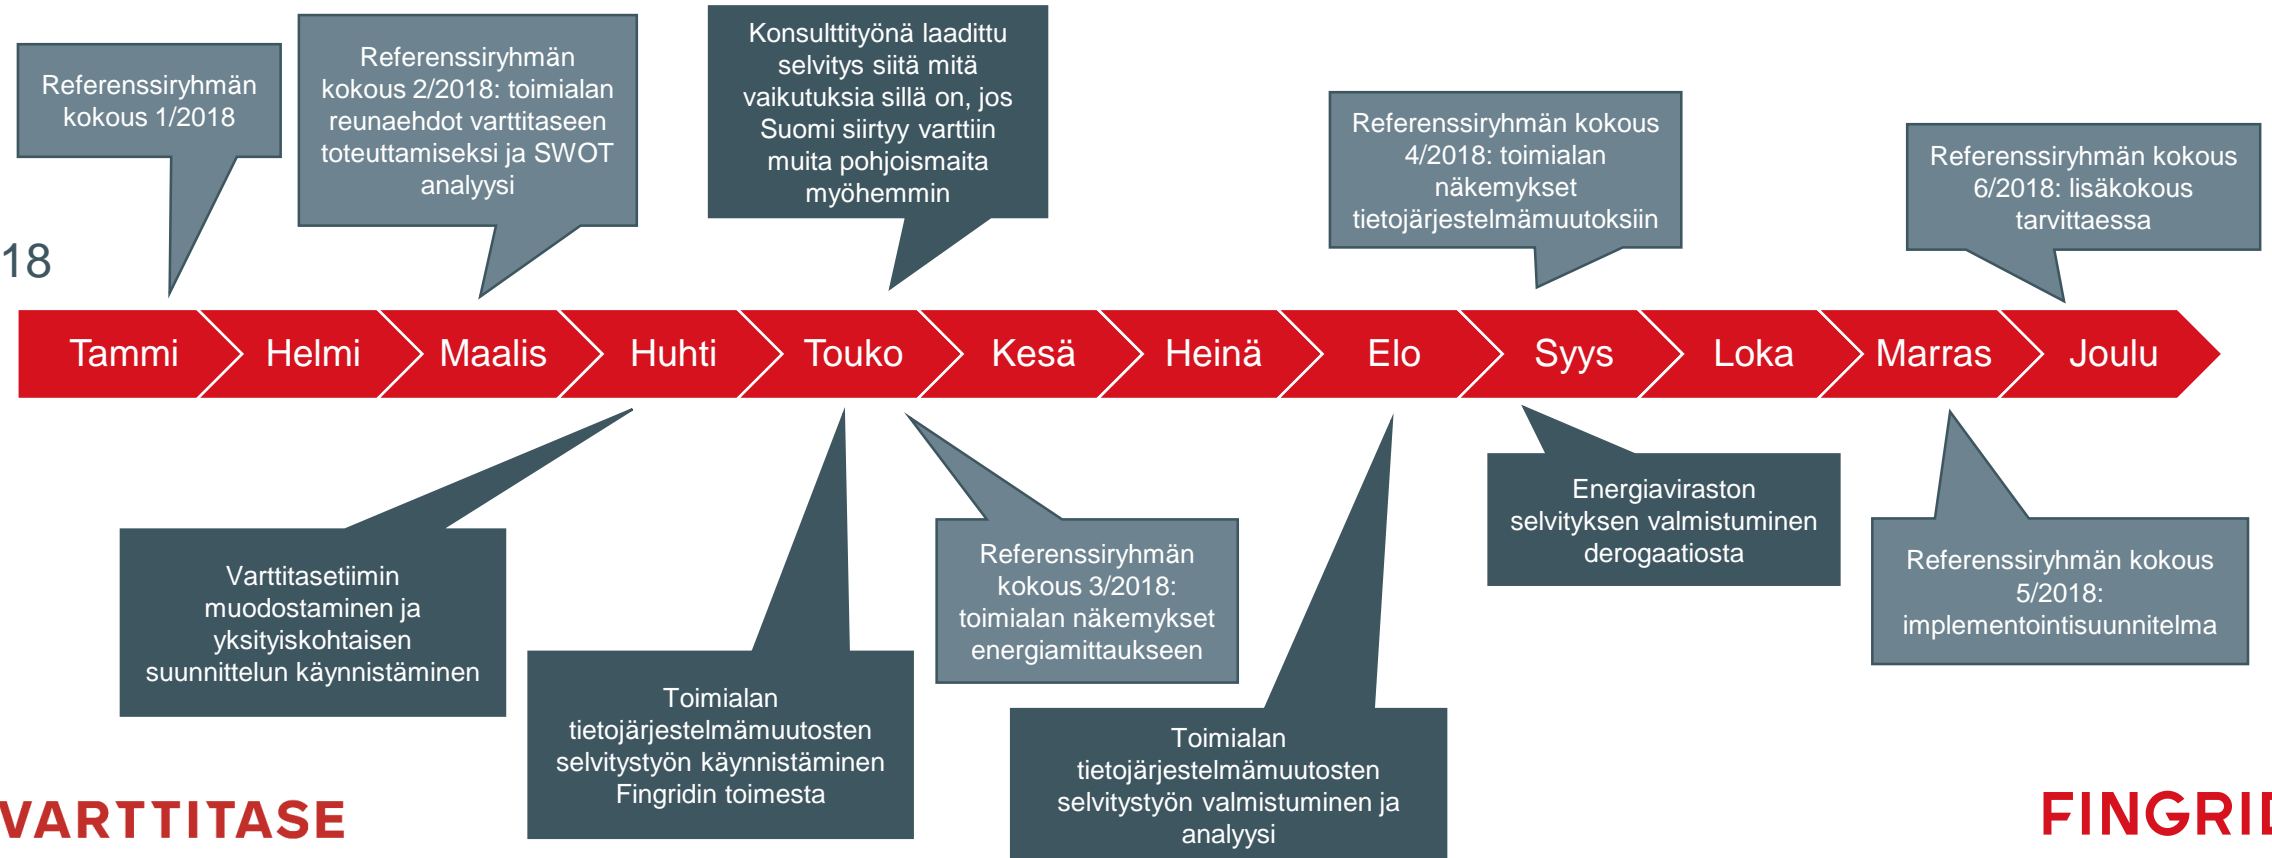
Referenssiryhmän kokous 1/2018

Referenssiryhmän kokous 2/2018: toimialan reunaehdot varttitaseen toteuttamiseksi ja SWOT analyysi

Konsulttityönä laadittu selvitys siitä mitä vaikutuksia sillä on, jos Suomi siirtyy varttiin muita pohjoismaita myöhemmin

Referenssiryhmän kokous 4/2018: toimialan näkemykset tietojärjestelmämuutoksiin

Referenssiryhmän kokous 6/2018: lisäkokous tarvittaessa

18

Tammi Helmi Maalis Huhti Touko Kesä Heinä Elo Syys Loka Marras Joulu

Varttitasetiimin muodostaminen ja yksityiskohtaisen suunnittelun käynnistäminen

Toimialan tietojärjestelmämuutosten selvitystyön käynnistäminen Fingridin toimesta

Referenssiryhmän kokous 3/2018: toimialan näkemykset energiamittaukseen

Toimialan tietojärjestelmämuutosten selvitystyön valmistuminen ja analyysi

Energiaviraston selvityksen valmistuminen derogaatiosta

Referenssiryhmän kokous 5/2018: implementointisuunnitelma

VARTTITASE

FINGRID